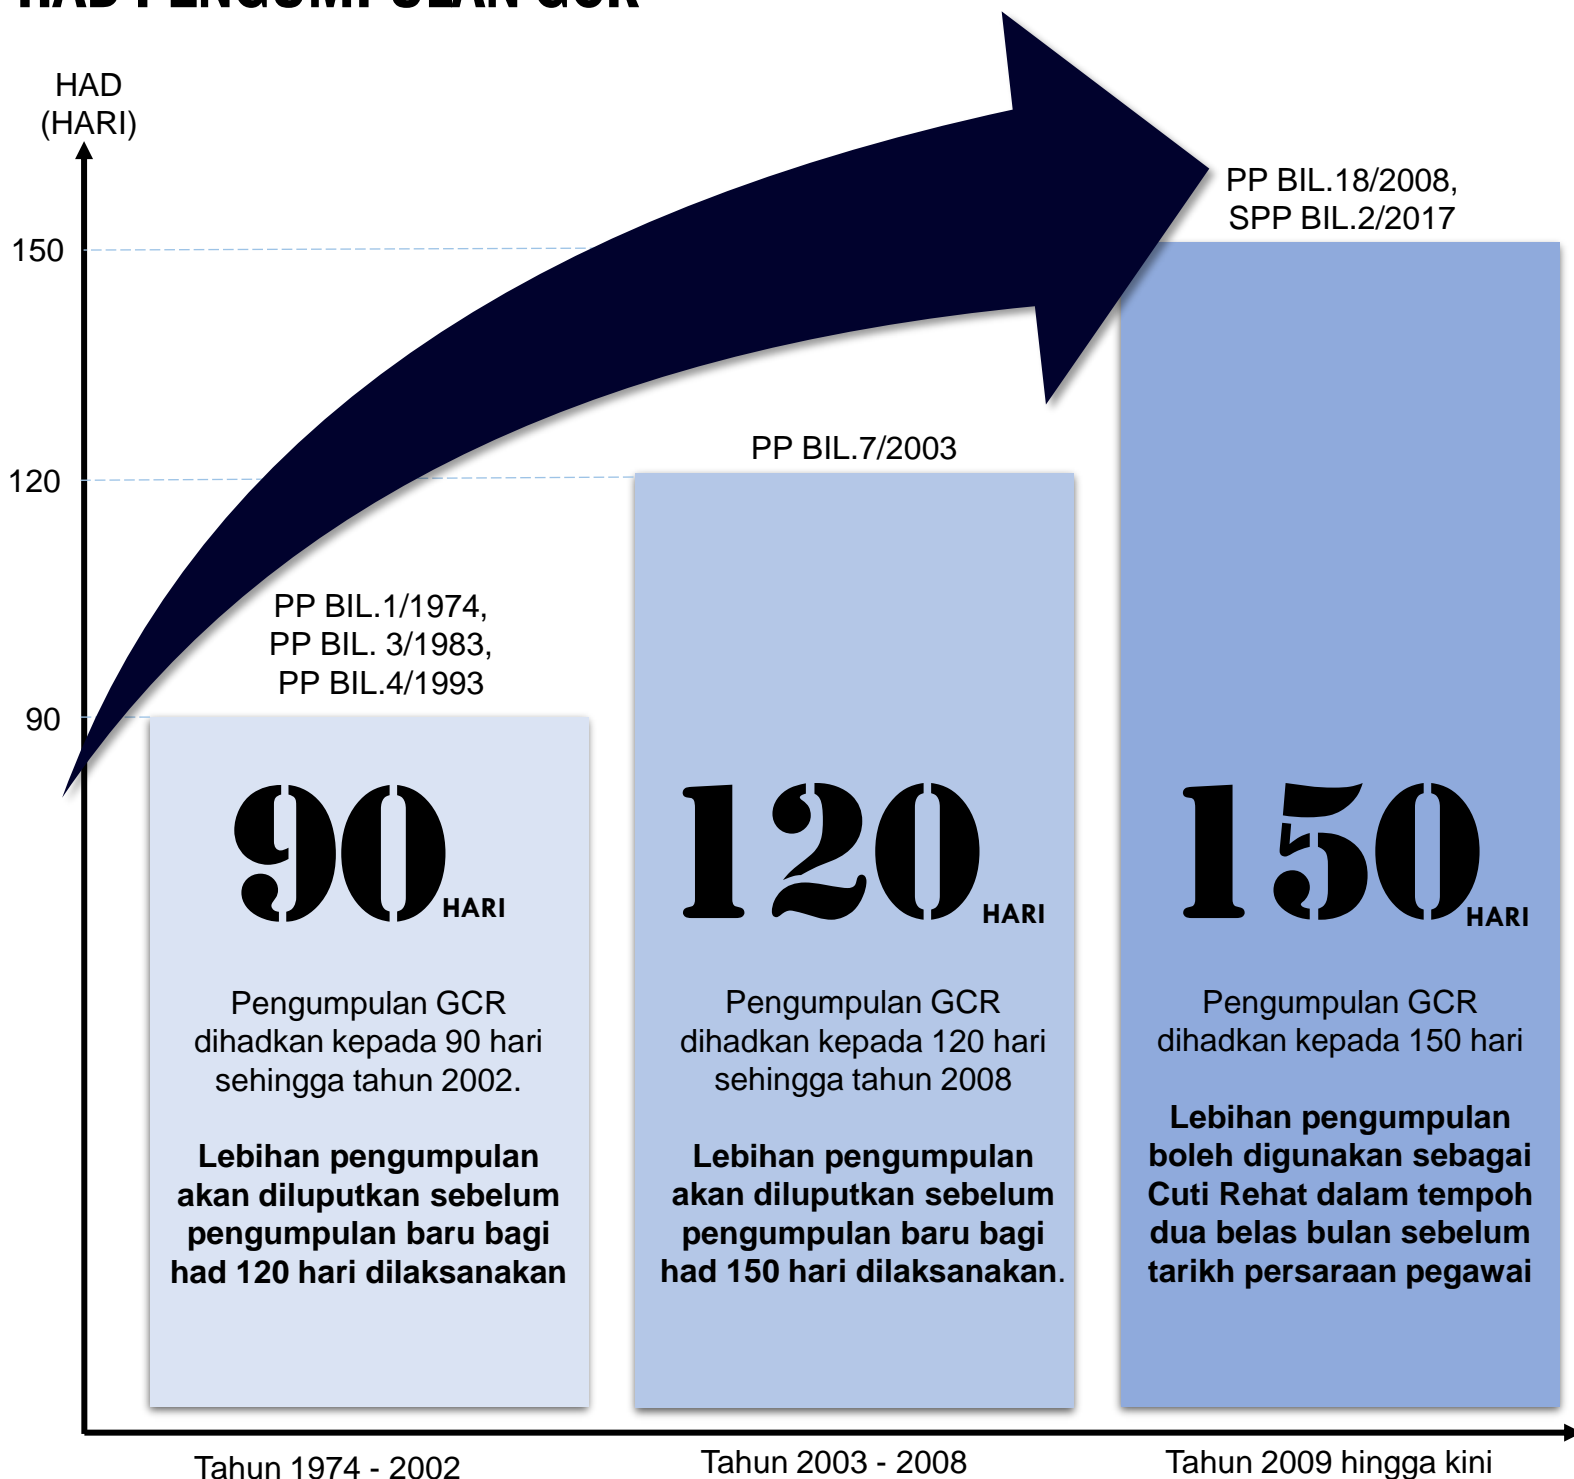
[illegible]

HAD (HARI)

150

120

90

PP BIL.18/2008, SPP BIL.2/2017

PP BIL.7/2003

PP BIL.1/1974, PP BIL. 3/1983, PP BIL.4/1993

90 HARI

Pengumpulan GCR dihadkan kepada 90 hari sehingga tahun 2002.

**Lebihan pengumpulan akan diluputkan sebelum pengumpulan baru bagi had 120 hari dilaksanakan**

120 HARI

Pengumpulan GCR dihadkan kepada 120 hari sehingga tahun 2008

**Lebihan pengumpulan akan diluputkan sebelum pengumpulan baru bagi had 150 hari dilaksanakan.**

150 HARI

Pengumpulan GCR dihadkan kepada 150 hari

**Lebihan pengumpulan boleh digunakan sebagai Cuti Rehat dalam tempoh dua belas bulan sebelum tarikh persaraan pegawai**

Tahun 1974 - 2002

Tahun 2003 - 2008

Tahun 2009 hingga kini